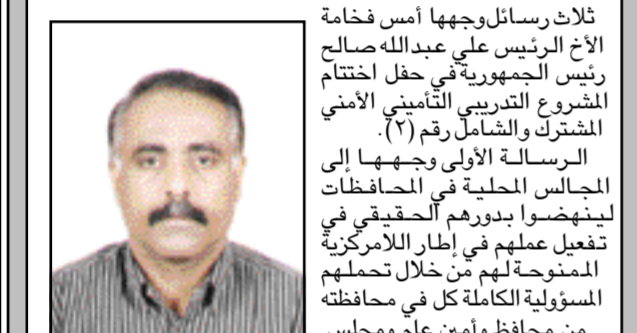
ثلاث رسائل وجهها أمس فخامة الأخ الرئيس علي عبدالله صالح رئيس الجمهورية في حفل اختتام المشروع التدريبي التأميني الأمني المشترك والشامل رقم (٢).

الرسالة الأولى وجهها إلى المجالس المحلية في المحافظات لينهضوا بدورهم الحقيقي في تفعيل عملهم في إطار اللامركزية الممنوحة لهم من خلال تحملهم المسؤولية الكاملة كل في محافظته من محافظ وأمين عام ومجلس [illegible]